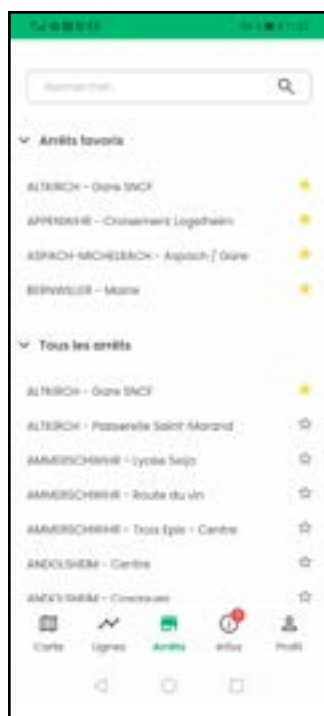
Rechercher

Arrêts favoris

ALTKIRCH - Gare SNCF

APPENWIHR - Croisement Logelheim

ASPACH-MICHELBACH - Aspach / Gare

BERNWILLER - Mairie

Tous les arrêts

ALTKIRCH - Gare SNCF

ALTKIRCH - Passerelle Saint Morand

AMMERSCHWIHR - Lycée Seijo

AMMERSCHWIHR - Route du vin

AMMERSCHWIHR - Trois Epis - Centre

ANDOLSHEIM - Centre

ANDOLSHEIM - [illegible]

Carte Lignes Arrêts Infos Profil